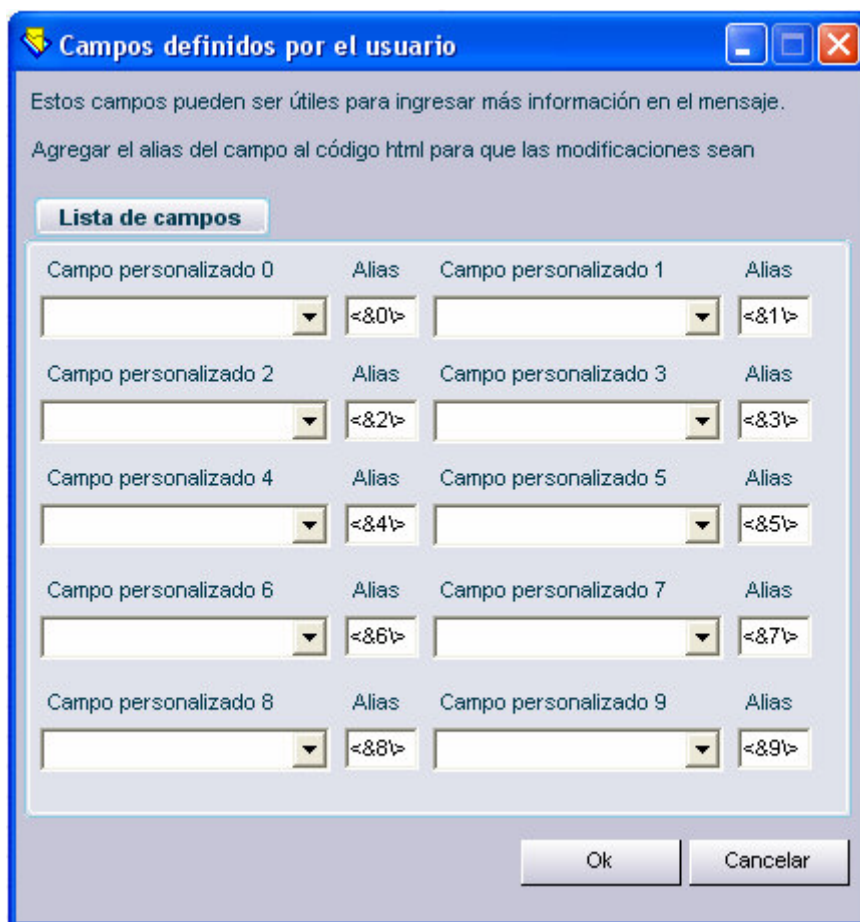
Campos definidos por el usuario

Estos campos pueden ser útiles para ingresar más información en el mensaje.

Agregar el alias del campo al código html para que las modificaciones sean

Lista de campos

Campo personalizado 0 Alias <&0\> Campo personalizado 1 Alias <&1\>

Campo personalizado 2 Alias <&2\> Campo personalizado 3 Alias <&3\>

Campo personalizado 4 Alias <&4\> Campo personalizado 5 Alias <&5\>

Campo personalizado 6 Alias <&6\> Campo personalizado 7 Alias <&7\>

Campo personalizado 8 Alias <&8\> Campo personalizado 9 Alias <&9\>

Ok Cancelar